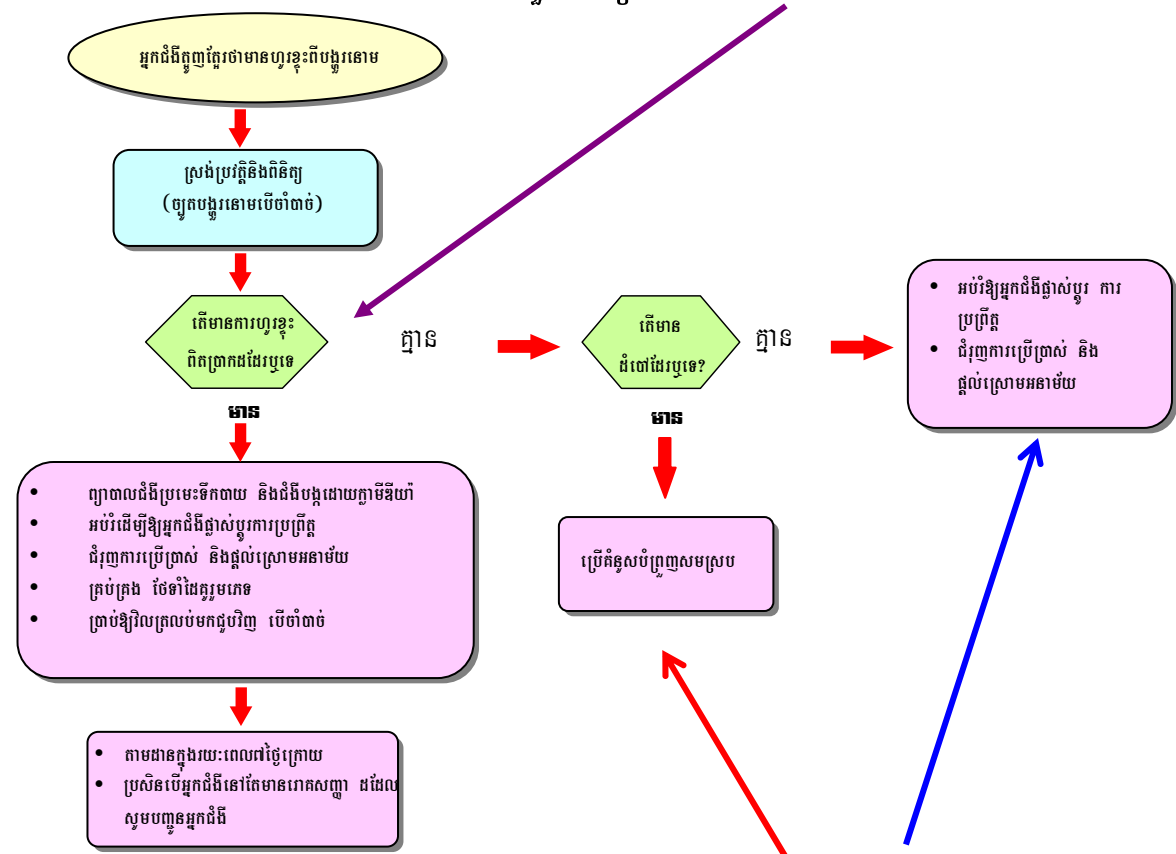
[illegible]

អ្នកជំងឺត្អូញត្អែរថាមានហូរខ្ទុះពីបង្ហួរនោម

ស្រង់ប្រវត្តិនិងពិនិត្យ (ច្បូតបង្ហួរនោមបើចាំបាច់)

តើមានការហូរខ្ទុះពិតប្រាកដដែរឬទេ

គ្មាន

តើមានដំបៅដែរឬទេ?

គ្មាន

• អប់រំឱ្យអ្នកជំងឺផ្លាស់ប្តូរ ការប្រព្រឹត្ត
• ជំរុញការប្រើប្រាស់ និងផ្តល់ស្រោមអនាម័យ

មាន

មាន

• ព្យាបាលជំងឺប្រមេះទឹកបាយ និងជំងឺបង្កដោយក្លាមីឌីយ៉ា
• អប់រំដើម្បីឱ្យអ្នកជំងឺផ្លាស់ប្តូរការប្រព្រឹត្ត
• ជំរុញការប្រើប្រាស់ និងផ្តល់ស្រោមអនាម័យ
• គ្រប់គ្រង ថែទាំដៃគូរួមភេទ
• ប្រាប់ឱ្យវិលត្រលប់មកជួបវិញ បើចាំបាច់

ប្រើគំនូសបំព្រួញសមស្រប

• តាមដានក្នុងរយៈពេល៧ថ្ងៃក្រោយ
• ប្រសិនបើអ្នកជំងឺនៅតែមានរោគសញ្ញា ដដែលសូមបញ្ជូនអ្នកជំងឺ